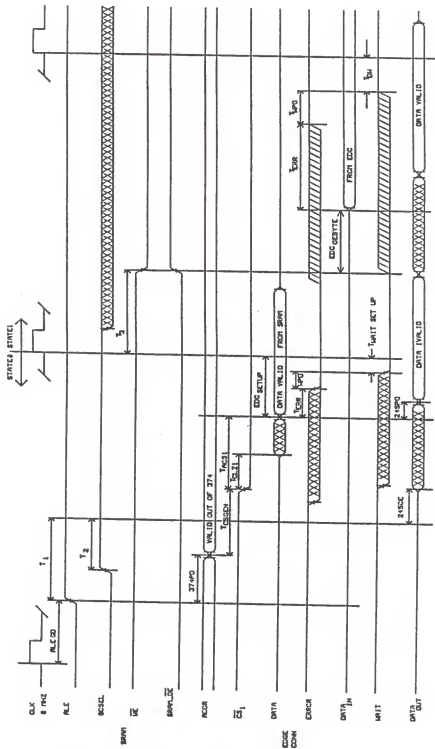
CLK
8 MHZ
ALE
BCSEL
SRAM
$\overline{WE}$
SRAM $\overline{OE}$
ADDR
$\overline{CS}_1$
DATA
EDGE CONN
EXRCR
$DATA_{IN}$
WAIT
$DATA_{OUT}$
ALE DO
$T_1$
$T_2$
374PD
VALID OUT OF 374
$T_{RSSEX}$
$T_{HCS1}$
$T_{CS1}$
EDC SETUP
DATA VALID FROM SRAM
$T_{PD}$
$T_{CXR}$
$T_{WAIT}$ SET UP
245PD
245CE
DATA VALID
STATE4 STATE1
$T_3$
EDC BDTTE
FROM EDC
$T_{CXR}$
$T_{PD}$
$T_{DV}$
DATA VALID